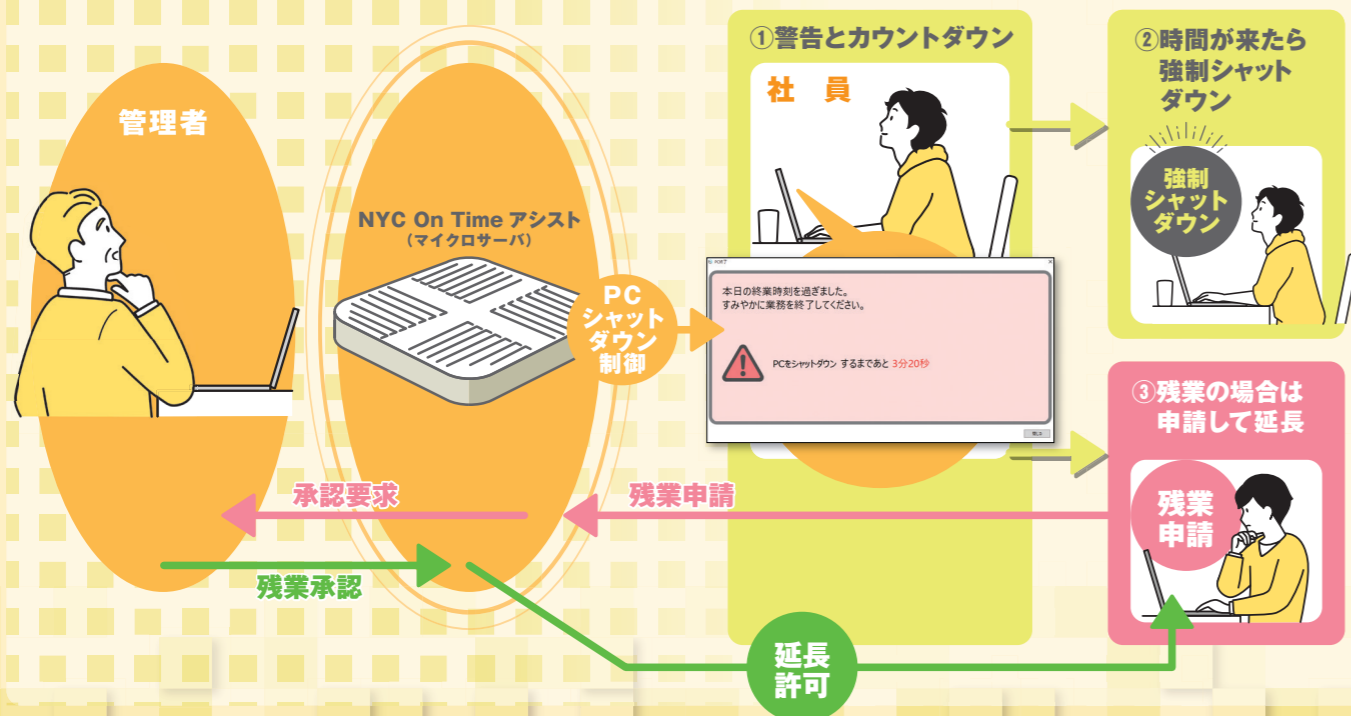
管理者

NYC On Time アシスト
（マイクロサーバ）

PC
シャット
ダウン
制御

①警告とカウントダウン

社 員

本日の終業時刻を過ぎました。
すみやかに業務を終了してください。

PCをシャットダウン するまであと 3分20秒

②時間が来たら
強制シャット
ダウン

強制
シャット
ダウン

③残業の場合は
申請して延長

残業
申請

承認要求

残業申請

残業承認

延長
許可